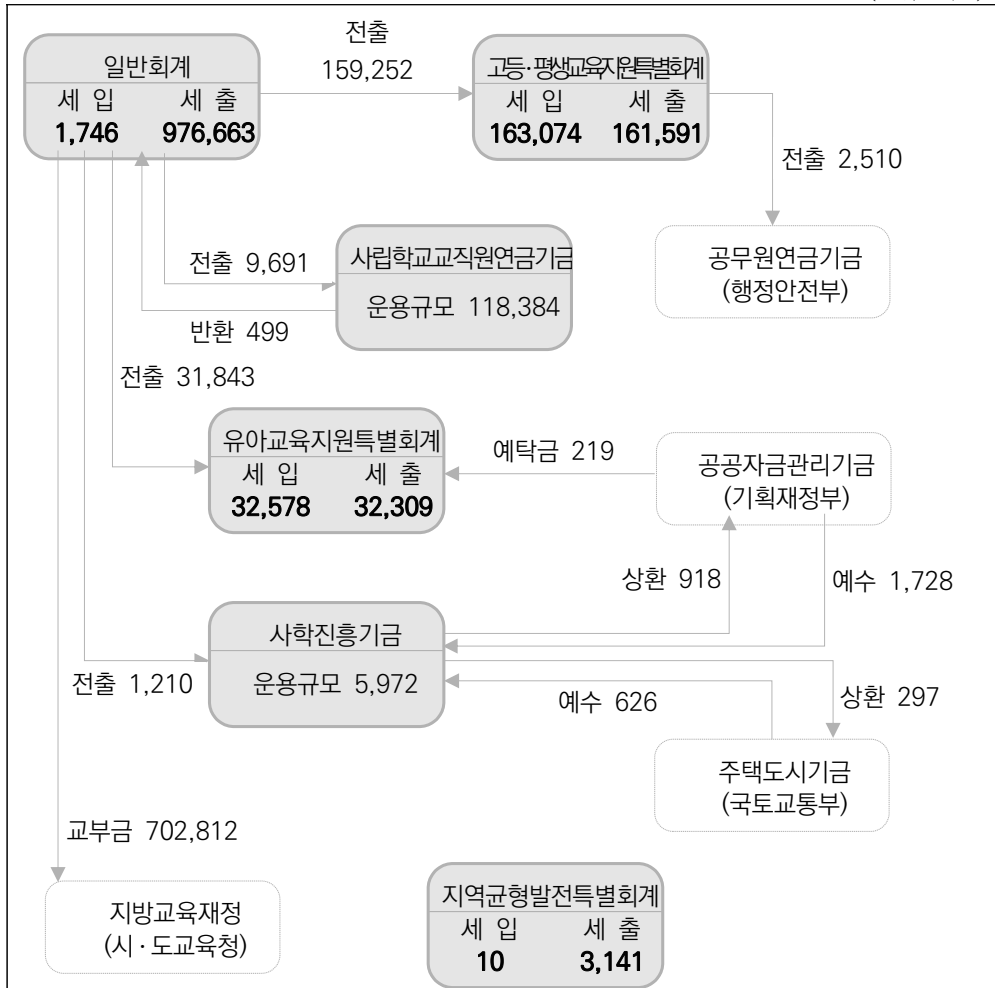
일반회계
세 입 세 출
1,746 976,663

전출
159,252

고등·평생교육지원특별회계
세 입 세 출
163,074 161,591

전출 2,510

공무원연금기금
(행정안전부)

전출 9,691

사립학교교직원연금기금
운용규모 118,384

반환 499

전출 31,843

유아교육지원특별회계
세 입 세 출
32,578 32,309

예탁금 219

공공자금관리기금
(기획재정부)

상환 918

예수 1,728

사학진흥기금
운용규모 5,972

전출 1,210

예수 626

상환 297

주택도시기금
(국토교통부)

교부금 702,812

지방교육재정
(시·도교육청)

지역균형발전특별회계
세 입 세 출
10 3,141